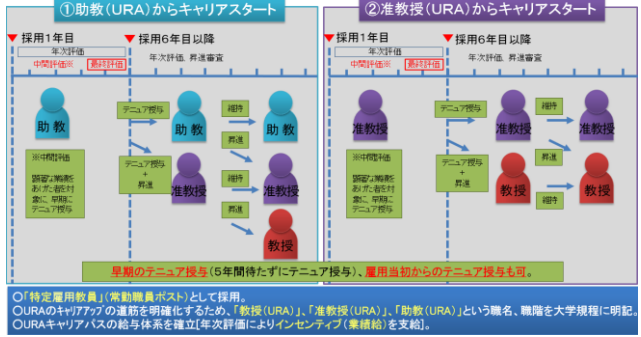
①助教（URA）からキャリアスタート

採用1年目
年次評価
中間評価※ 最終評価
採用6年目以降
年次評価、昇進審査

助教
※中間評価
顕著な業績をあげた者を対象に、早期にテニュア授与

テニュア授与
助教
テニュア授与 + 昇進
准教授
維持
助教
昇進
維持
准教授
昇進
教授

②准教授（URA）からキャリアスタート

採用1年目
年次評価
中間評価※ 最終評価
採用6年目以降
年次評価、昇進審査

准教授
※中間評価
顕著な業績をあげた者を対象に、早期にテニュア授与

テニュア授与
准教授
テニュア授与 + 昇進
教授
維持
准教授
昇進
維持
教授

早期のテニュア授与（5年間待たずにテニュア授与）、雇用当初からのテニュア授与も可。

○「特定雇用教員」（常勤職員ポスト）として採用。
○URAのキャリアップの道筋を明確化するため、「教授（URA）」、「准教授（URA）」、「助教（URA）」という職名、職階を大学規程に明記。
○URAキャリアパスの給与体系を確立[年次評価によりインセンティブ（業績給）を支給]。